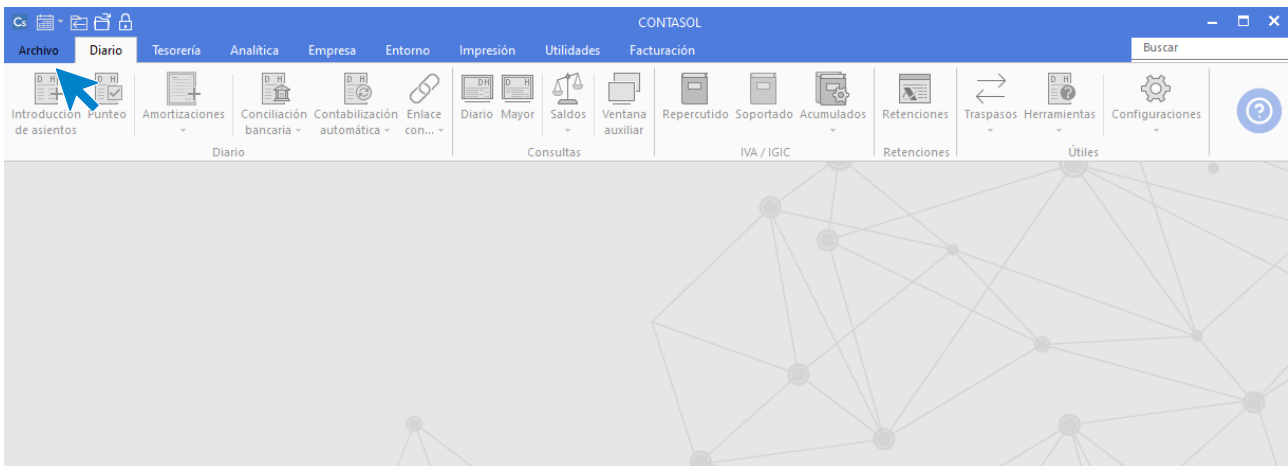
Cs CONTASOL

Archivo Diario Tesorería Analítica Empresa Entorno Impresión Utilidades Facturación

Buscar

Introducción de asientos Punteo Amortizaciones Conciliación bancaria Contabilización automática Enlace con... Diario Mayor Saldos Ventana auxiliar Repercutido Soportado Acumulados Retenciones Traspasos Herramientas Configuraciones

Diario Consultas IVA / IGIC Retenciones Útiles